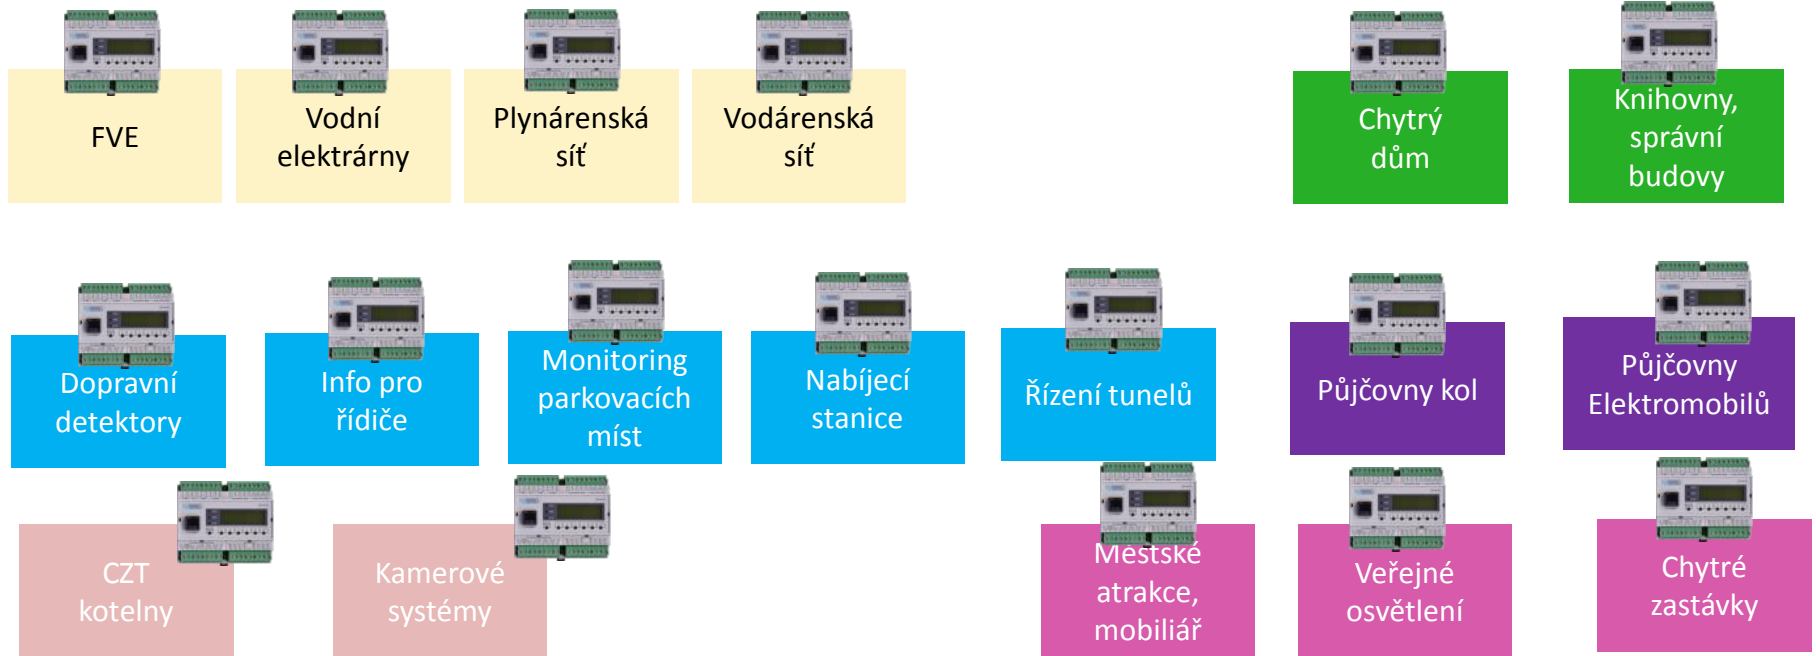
FVE

Vodní elektrárny

Plynárenská síť

Vodárenská síť

Chytrý dům

Knihovny, správní budovy

Dopravní detektory

Info pro řidiče

Monitoring parkovacích míst

Nabíjecí stanice

Řízení tunelů

Půjčovny kol

Půjčovny Elektromobilů

CZT kotelny

Kamerové systémy

Městské atrakce, mobiliář

Veřejné osvětlení

Chytré zastávky